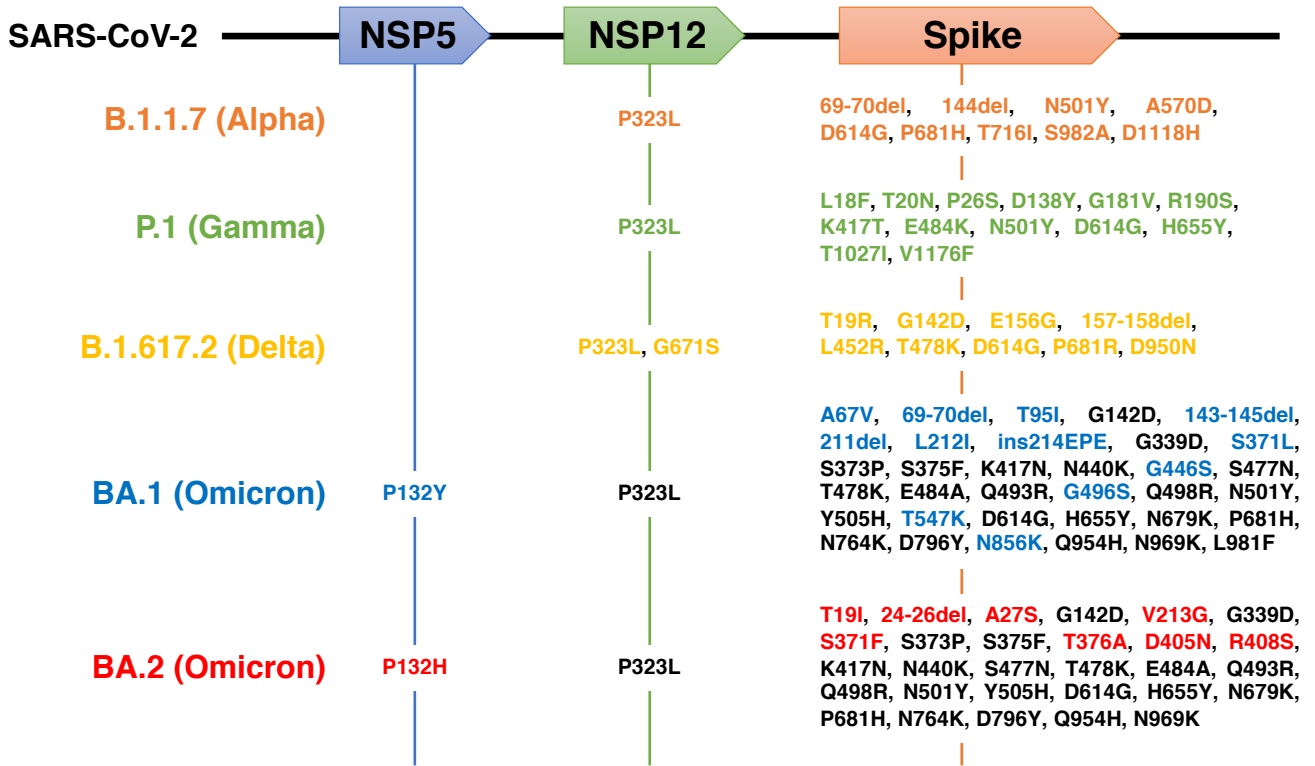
SARS-CoV-2 NSP5 NSP12 Spike

B.1.1.7 (Alpha) P323L 69-70del, 144del, N501Y, A570D, D614G, P681H, T716I, S982A, D1118H

P.1 (Gamma) P323L L18F, T20N, P26S, D138Y, G181V, R190S, K417T, E484K, N501Y, D614G, H655Y, T1027I, V1176F

B.1.617.2 (Delta) P323L, G671S T19R, G142D, E156G, 157-158del, L452R, T478K, D614G, P681R, D950N

BA.1 (Omicron) P132Y P323L A67V, 69-70del, T95I, G142D, 143-145del, 211del, L212I, ins214EPE, G339D, S371L, S373P, S375F, K417N, N440K, G446S, S477N, T478K, E484A, Q493R, G496S, Q498R, N501Y, Y505H, T547K, D614G, H655Y, N679K, P681H, N764K, D796Y, N856K, Q954H, N969K, L981F

BA.2 (Omicron) P132H P323L T19I, 24-26del, A27S, G142D, V213G, G339D, S371F, S373P, S375F, T376A, D405N, R408S, K417N, N440K, S477N, T478K, E484A, Q493R, Q498R, N501Y, Y505H, D614G, H655Y, N679K, P681H, N764K, D796Y, Q954H, N969K